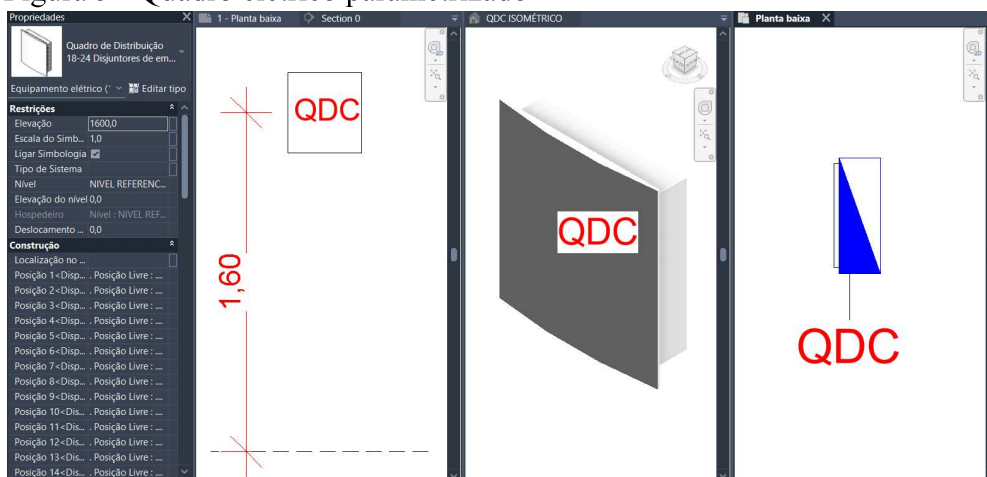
Figura 6 – Quadro elétrico parametrizado

Propriedades

Quadro de Distribuição
18-24 Disjuntores de em...

Equipamento elétrico (
Editar tipo

Restrições

| | |
|---|---|
| Elevação | 1600,0 |
| Escala do Simb... | 1,0 |
| Ligar Simbologia | ☑ |
| Tipo de Sistema | |
| Nível | NIVEL REFERENC... |
| Elevação do nível | 0,0 |
| Hospedeiro | Nível : NIVEL REF... |
| Deslocamento ... | 0,0 |

Construção

| | |
|---|---|
| Localização no ... | |
| Posição 1<Disp... | . Posição Livre : ... |
| Posição 2<Disp... | . Posição Livre : ... |
| Posição 3<Disp... | . Posição Livre : ... |
| Posição 4<Disp... | . Posição Livre : ... |
| Posição 5<Disp... | . Posição Livre : ... |
| Posição 6<Disp... | . Posição Livre : ... |
| Posição 7<Disp... | . Posição Livre : ... |
| Posição 8<Disp... | . Posição Livre : ... |
| Posição 9<Disp... | . Posição Livre : ... |
| Posição 10<Dis... | . Posição Livre : ... |
| Posição 11<Dis... | . Posição Livre : ... |
| Posição 12<Dis... | . Posição Livre : ... |
| Posição 13<Dis... | . Posição Livre : ... |
| Posição 14<Dis... | . Posição Livre : ... |

1 - Planta baixa
Section 0
QDC
1,60

QDC ISOMÉTRICO
QDC

Planta baixa
QDC